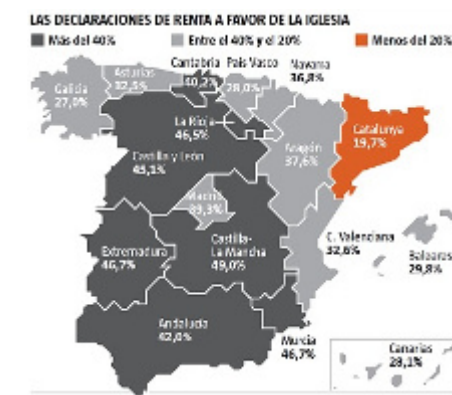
LAS DECLARACIONES DE RENTA A FAVOR DE LA IGLESIA

Más del 40%

Entre el 40% y el 20%

Menos del 20%

Galicia 27,0%

Asturias 32,5%

Cantabria 40,2%

País Vasco 28,0%

Navarra 36,8%

La Rioja 46,5%

Castilla y León 45,1%

Aragón 37,6%

Cataluña 19,7%

Madrid 33,3%

Extremadura 46,7%

Castilla-La Mancha 49,0%

C. Valenciana 32,6%

Baleares 29,8%

Andalucía 42,0%

Murcia 46,7%

Canarias 28,1%